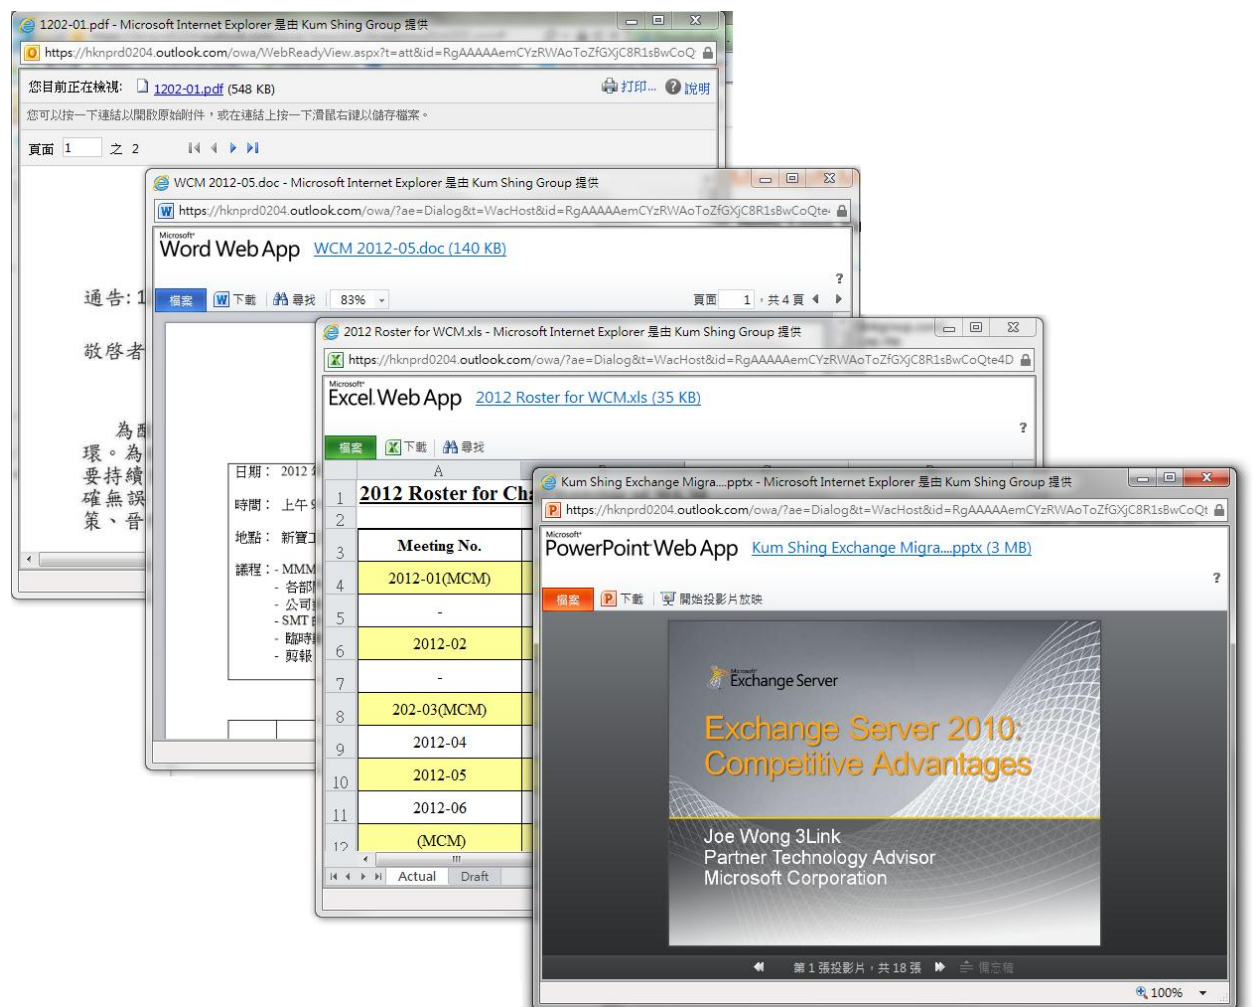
1202-01.pdf - Microsoft Internet Explorer 是由 Kum Shing Group 提供

https://hknprd0204.outlook.com/owa/WebReadyView.aspx?t=att&id=RgAAAAAemCYzRWAoToZfGXjC8R1sBwCoQ

您目前正在檢視: 1202-01.pdf (548 KB)

打印... 說明

您可以按一下連結以開啟原始附件，或在連結上按一下滑鼠右鍵以儲存檔案。

頁面 1 之 2

通告: 1

敬啓者

為酌
環。為
要持續
確無誤
策、晉

WCM 2012-05.doc - Microsoft Internet Explorer 是由 Kum Shing Group 提供

https://hknprd0204.outlook.com/owa/?ae=Dialog&t=WacHost&id=RgAAAAAemCYzRWAoToZfGXjC8R1sBwCoQte

Microsoft Word Web App WCM 2012-05.doc (140 KB)

?

檔案 下載 尋找 83%

頁面 1，共 4 頁

日期: 2012

時間: 上午

地點: 新寶

議程: - MMM
- 各部
- 公司
- SMT
- 臨時
- 剪報

2012 Roster for WCM.xls - Microsoft Internet Explorer 是由 Kum Shing Group 提供

https://hknprd0204.outlook.com/owa/?ae=Dialog&t=WacHost&id=RgAAAAAemCYzRWAoToZfGXjC8R1sBwCoQte4D

Microsoft Excel Web App 2012 Roster for WCM.xls (35 KB)

?

檔案 下載 尋找

| | A |
|---|---|
| 1 | 2012 Roster for Ch |
| 2 | |
| 3 | Meeting No. |
| 4 | 2012-01(MCM) |
| 5 | - |
| 6 | 2012-02 |
| 7 | - |
| 8 | 202-03(MCM) |
| 9 | 2012-04 |
| 10 | 2012-05 |
| 11 | 2012-06 |
| 12 | (MCM) |

Actual Draft

Kum Shing Exchange Migra....pptx - Microsoft Internet Explorer 是由 Kum Shing Group 提供

https://hknprd0204.outlook.com/owa/?ae=Dialog&t=WacHost&id=RgAAAAAemCYzRWAoToZfGXjC8R1sBwCoQt

Microsoft PowerPoint Web App Kum Shing Exchange Migra....pptx (3 MB)

?

檔案 下載 開始投影片放映

Microsoft Exchange Server

Exchange Server 2010: Competitive Advantages

Joe Wong 3Link
Partner Technology Advisor
Microsoft Corporation

第 1 張投影片，共 18 張 備忘稿

100%